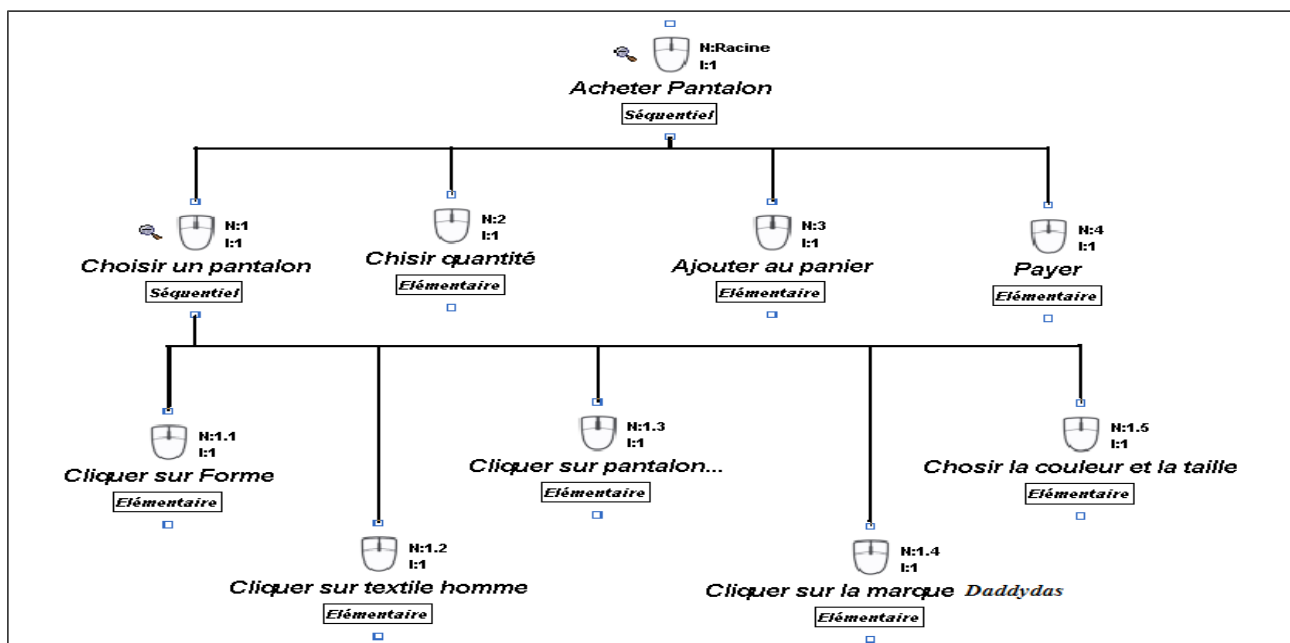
N:Racine
I:1
Acheter Pantalon
Séquentiel

N:1
I:1
Choisir un pantalon
Séquentiel

N:2
I:1
Chisir quantité
Elémentaire

N:3
I:1
Ajouter au panier
Elémentaire

N:4
I:1
Payer
Elémentaire

N:1.1
I:1
Cliquer sur Forme
Elémentaire

N:1.2
I:1
Cliquer sur textile homme
Elémentaire

N:1.3
I:1
Cliquer sur pantalon...
Elémentaire

N:1.4
I:1
Cliquer sur la marque Daddydas
Elémentaire

N:1.5
I:1
Chosir la couleur et la taille
Elémentaire